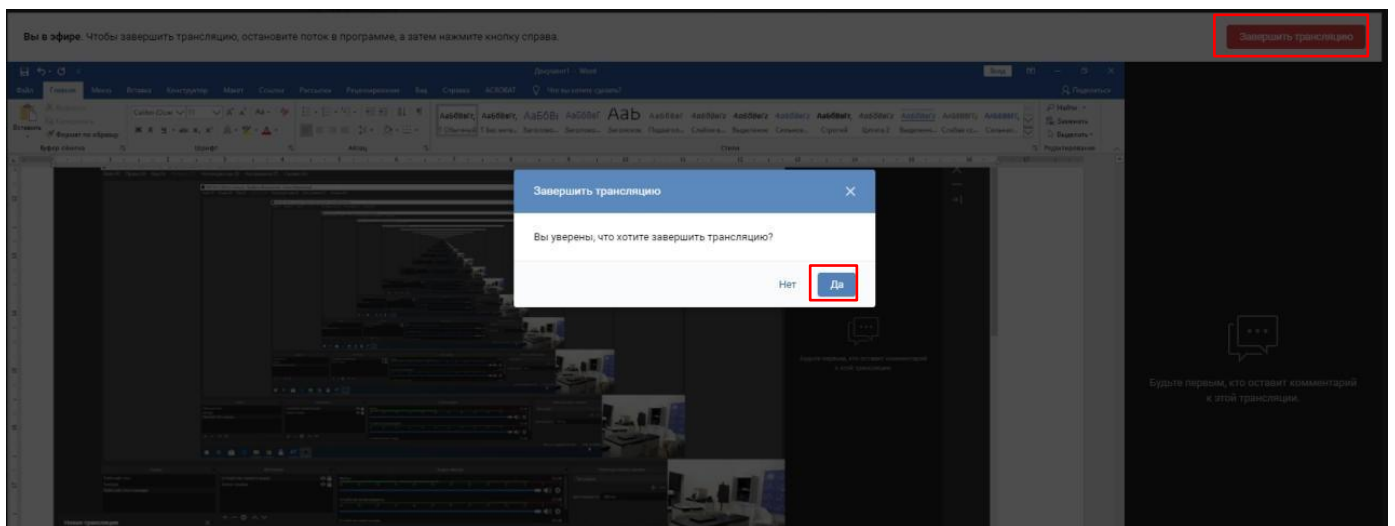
Вы в эфире. Чтобы завершить трансляцию, остановите поток в программе, а затем нажмите кнопку справа.

Завершить трансляцию

Документ1 - Word

Файл Главная Вставка Конструктор Макет Ссылки Рассылки Рецензирование Вид Справка ACROBAT Что вы хотите сделать?

Вставить Буфер обмена Шрифт Абзац Стили Редактирование

АаБбВвГг АаБбВвГг АаБбВ АаБбВвГ АаБ

Завершить трансляцию

Вы уверены, что хотите завершить трансляцию?

Нет

Да

Будьте первым, кто оставит комментарий к этой трансляции.

Будьте первым, кто оставит комментарий к этой трансляции.